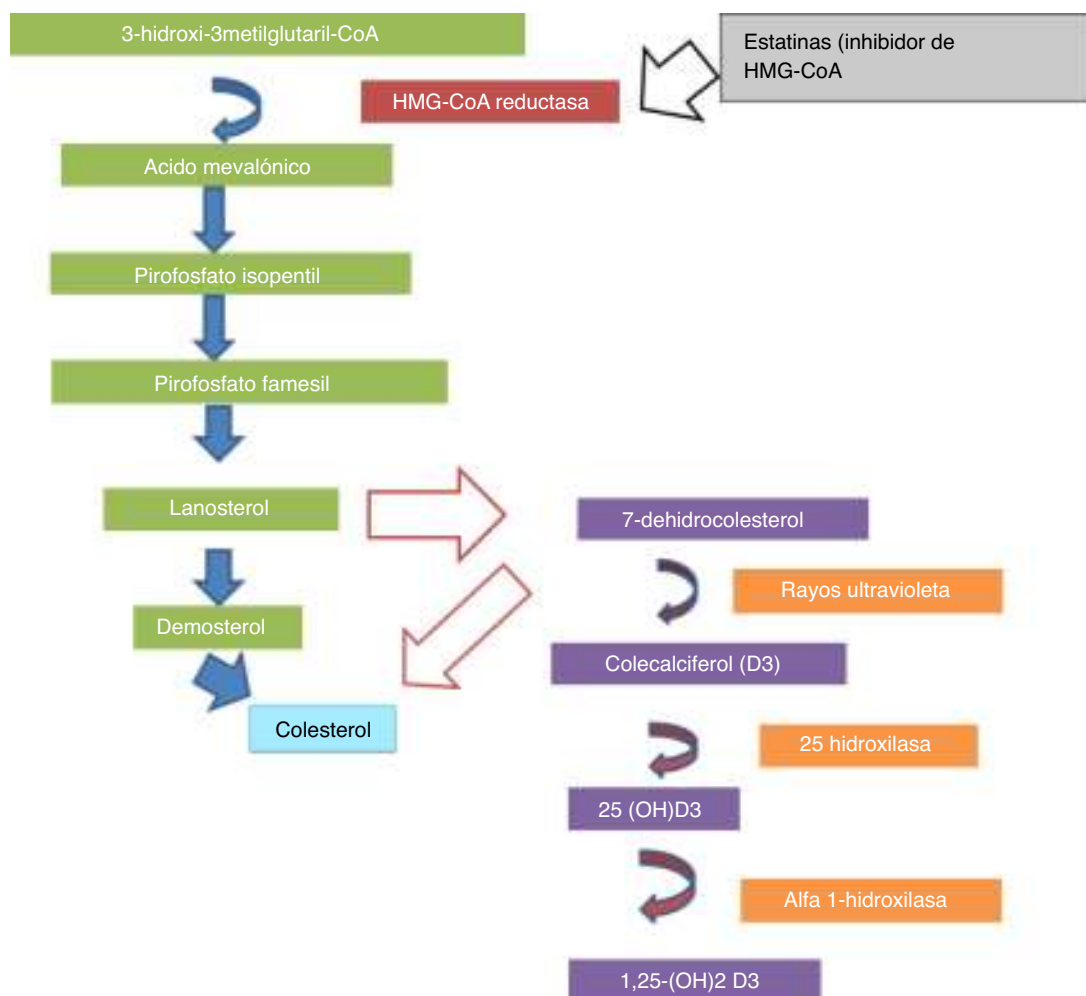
3-hidroxi-3metilglutaril-CoA

Estatinas (inhibidor de HMG-CoA

HMG-CoA reductasa

Acido mevalónico

Pirofosfato isopentil

Pirofosfato famesil

Lanosterol

7-dehidrocolesterol

Rayos ultravioleta

Demosterol

Colecalciferol (D3)

Colesterol

25 hidroxilasa

25 (OH)D3

Alfa 1-hidroxilasa

1,25-(OH)2 D3